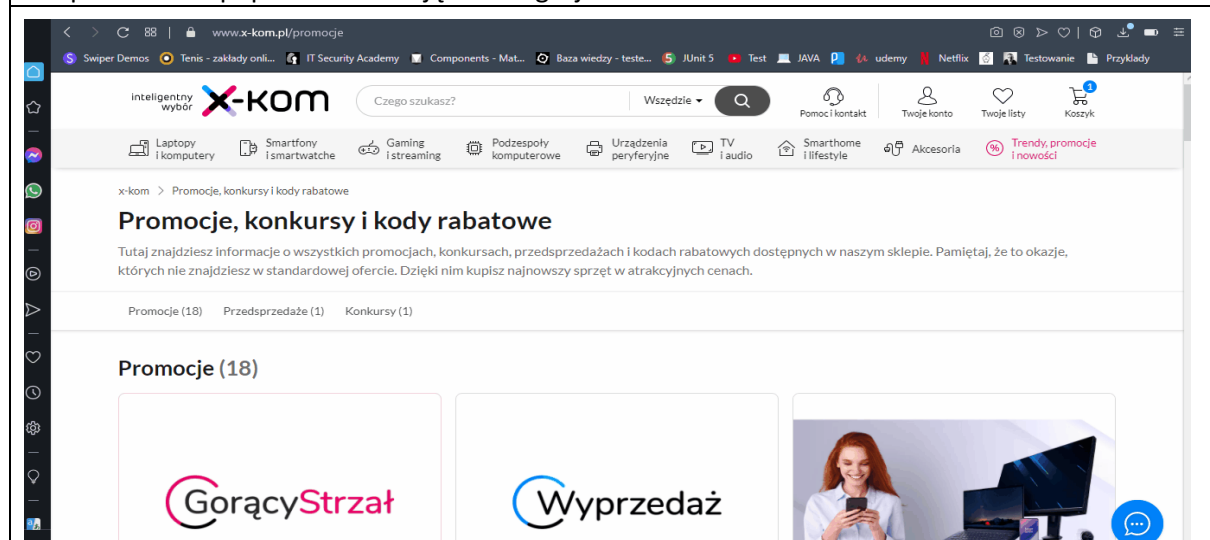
www.x-kom.pl/promocje

Swiper Demos | Tenis - zakłady onli... | IT Security Academy | Components - Mat... | Baza wiedzy - teste... | JUnit 5 | Test | JAVA | udemy | Netflix | Testowanie | Przyklady

inteligentny wybór x-kom

Czego szukasz? | Wszędzie

Pomoc i kontakt | Twoje konto | Twoje listy | Koszyk 1

Laptopy i komputery | Smartfony i smartwatche | Gaming i streaming | Podzespoły komputerowe | Urządzenia peryferyjne | TV i audio | Smarthome i lifestyle | Akcesoria | Trendy, promocje i nowości

x-kom > Promocje, konkursy i kody rabatowe

Promocje, konkursy i kody rabatowe

Tutaj znajdziesz informacje o wszystkich promocjach, konkursach, przedsprzedażach i kodach rabatowych dostępnych w naszym sklepie. Pamiętaj, że to okazje, których nie znajdziesz w standardowej ofercie. Dzięki nim kupisz najnowszy sprzęt w atrakcyjnych cenach.

Promocje (18) | Przedsprzedaże (1) | Konkursy (1)

Promocje (18)

GorącyStrzał

Wyprzedaż